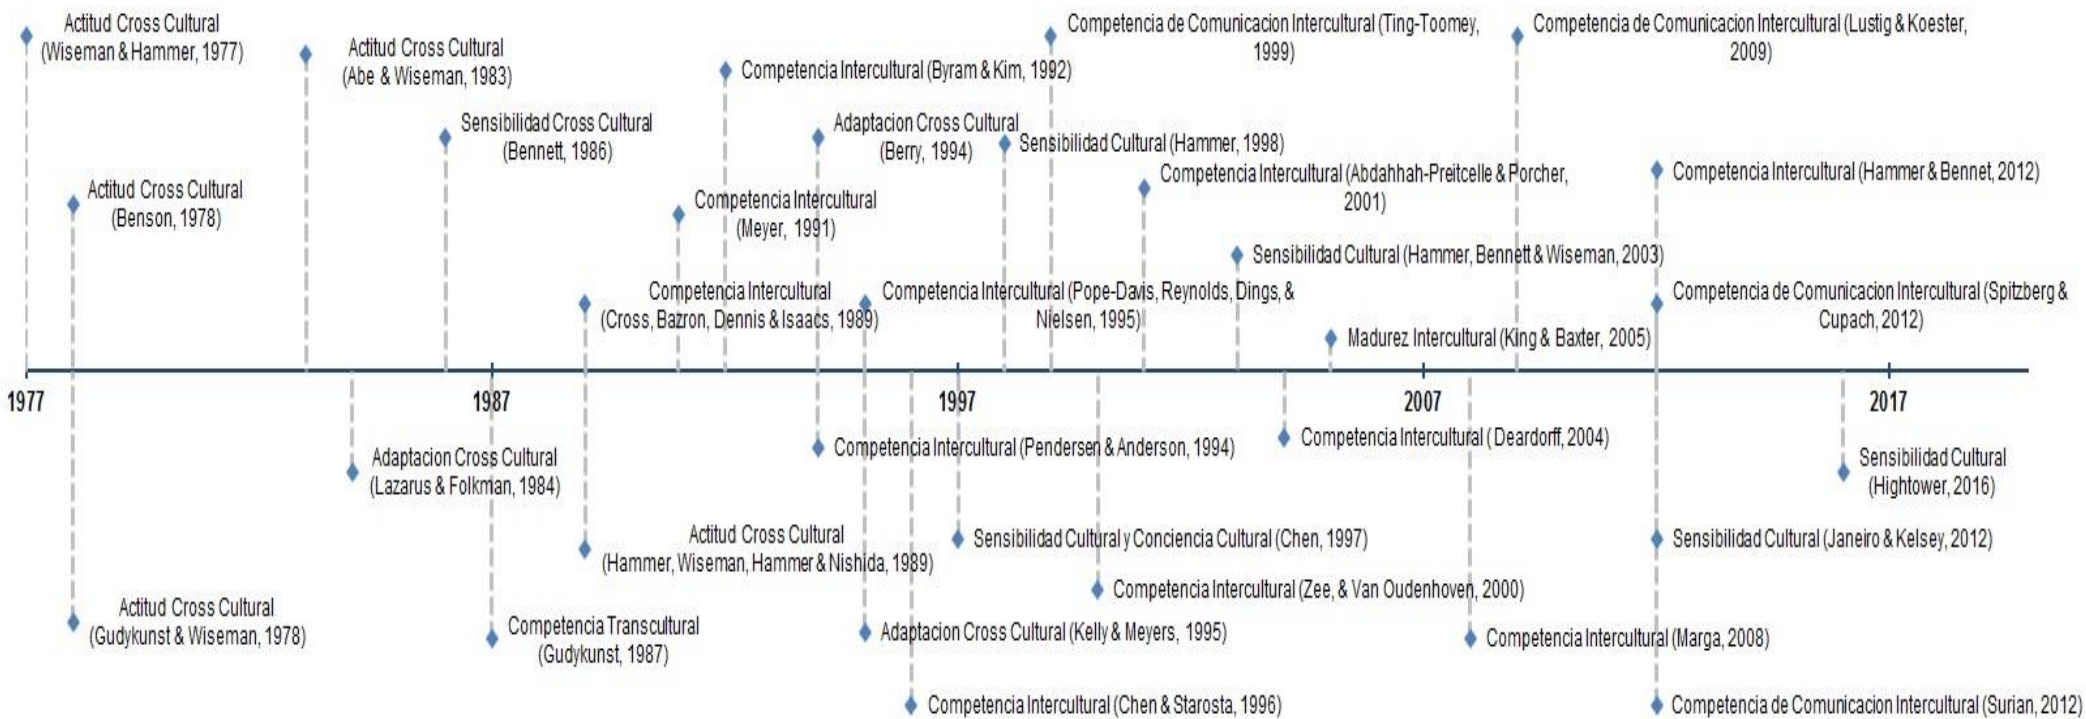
Actitud Cross Cultural (Wiseman & Hammer, 1977)

Actitud Cross Cultural (Abe & Wiseman, 1983)

Sensibilidad Cross Cultural (Bennett, 1986)

Competencia Intercultural (Byram & Kim, 1992)

Adaptacion Cross Cultural (Berry, 1994)

Competencia de Comunicacion Intercultural (Ting-Toomey, 1999)

Sensibilidad Cultural (Hammer, 1998)

Competencia de Comunicacion Intercultural (Lustig & Koester, 2009)

Actitud Cross Cultural (Benson, 1978)

Competencia Intercultural (Meyer, 1991)

Competencia Intercultural (Abdahhah-Preitcelle & Porcher, 2001)

Competencia Intercultural (Hammer & Bennet, 2012)

Sensibilidad Cultural (Hammer, Bennett & Wiseman, 2003)

Competencia Intercultural (Cross, Bazron, Dennis & Isaacs, 1989)

Competencia Intercultural (Pope-Davis, Reynolds, Dings, & Nielsen, 1995)

Competencia de Comunicacion Intercultural (Spitzberg & Cupach, 2012)

Madurez Intercultural (King & Baxter, 2005)

1977

1987

1997

2007

2017

Competencia Intercultural (Pendersen & Anderson, 1994)

Competencia Intercultural ( Deardorff, 2004)

Adaptacion Cross Cultural (Lazarus & Folkman, 1984)

Sensibilidad Cultural (Hightower, 2016)

Actitud Cross Cultural (Hammer, Wiseman, Hammer & Nishida, 1989)

Sensibilidad Cultural y Conciencia Cultural (Chen, 1997)

Sensibilidad Cultural (Janeiro & Kelsey, 2012)

Competencia Intercultural (Zee, & Van Oudenhoven, 2000)

Actitud Cross Cultural (Gudykunst & Wiseman, 1978)

Competencia Transcultural (Gudykunst, 1987)

Adaptacion Cross Cultural (Kelly & Meyers, 1995)

Competencia Intercultural (Marga, 2008)

Competencia Intercultural (Chen & Starosta, 1996)

Competencia de Comunicacion Intercultural (Surian, 2012)